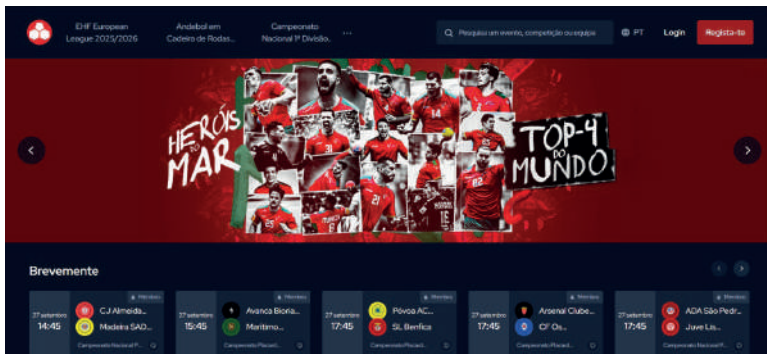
EHF European League 2025/2026

Andebol em Cadeira de Rodas...

Campeonato Nacional 1ª Divisão...

...

Pesquisa um evento, competição ou equipa

PT

Login

Regista-te

HERÓIS DO MAR

TOP-4 DO MUNDO

Brevemente

27 setembro 14:45 CJ Almeida... Madeira SAD... Membros Campeonato Nacional P...

27 setembro 15:45 Avanca Bioria... Marítimo... Membros Campeonato Placard...

27 setembro 17:45 Póvoa AC... SL Benfica Membros Campeonato Placard...

27 setembro 17:45 Arsenal Clube... CF Os... Membros Campeonato Nacional P...

27 setembro 17:45 ADA São Pedr... Juve Lis... Membros Campeonato Nacional P...